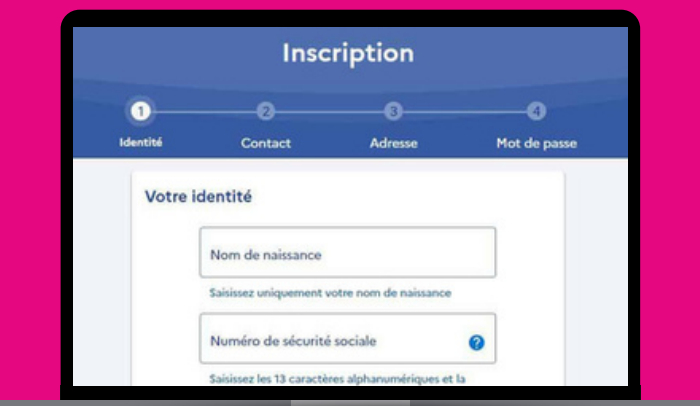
Inscription

1 Identité
2 Contact
3 Adresse
4 Mot de passe

Votre identité

Nom de naissance

Saisissez uniquement votre nom de naissance

Numéro de sécurité sociale ?

Saisissez les 13 caractères alphanumériques et la